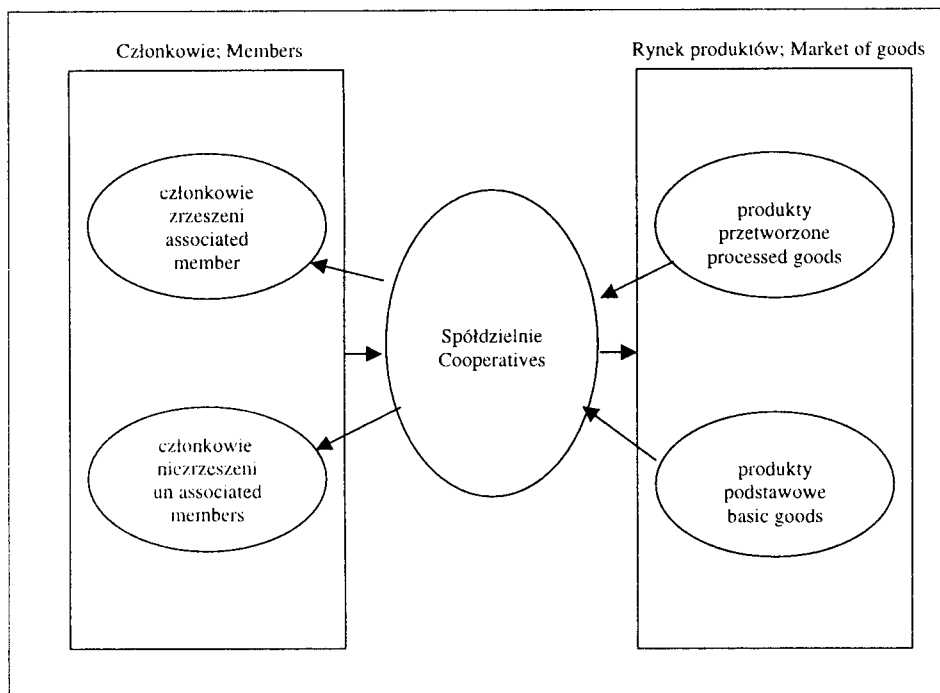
Członkowie; Members

członkowie zrzeszeni associated member

członkowie niezrzeszeni un associated members

Spółdzielnie Cooperatives

Rynek produktów; Market of goods

produkty przetworzone processed goods

produkty podstawowe basic goods